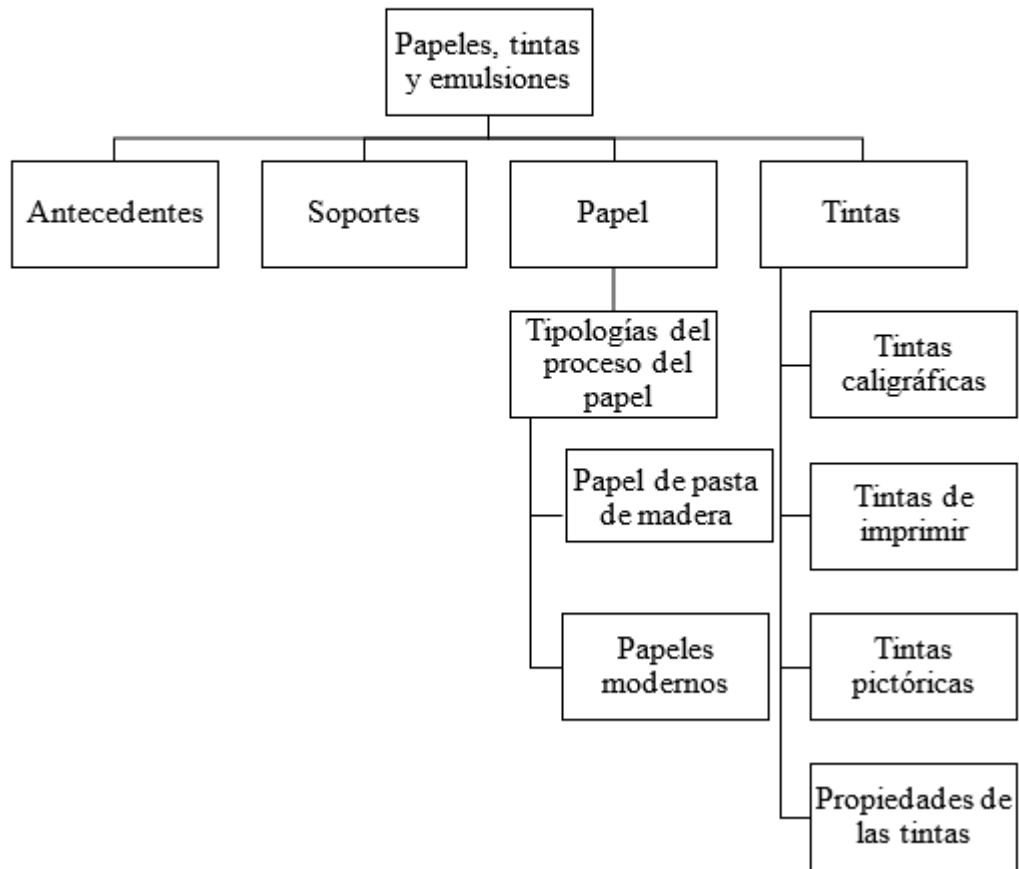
Papeles, tintas y emulsiones

Antecedentes

Soportes

Papel

Tintas

Tipologías del proceso del papel

Papel de pasta de madera

Papeles modernos

Tintas caligráficas

Tintas de imprimir

Tintas pictóricas

Propiedades de las tintas